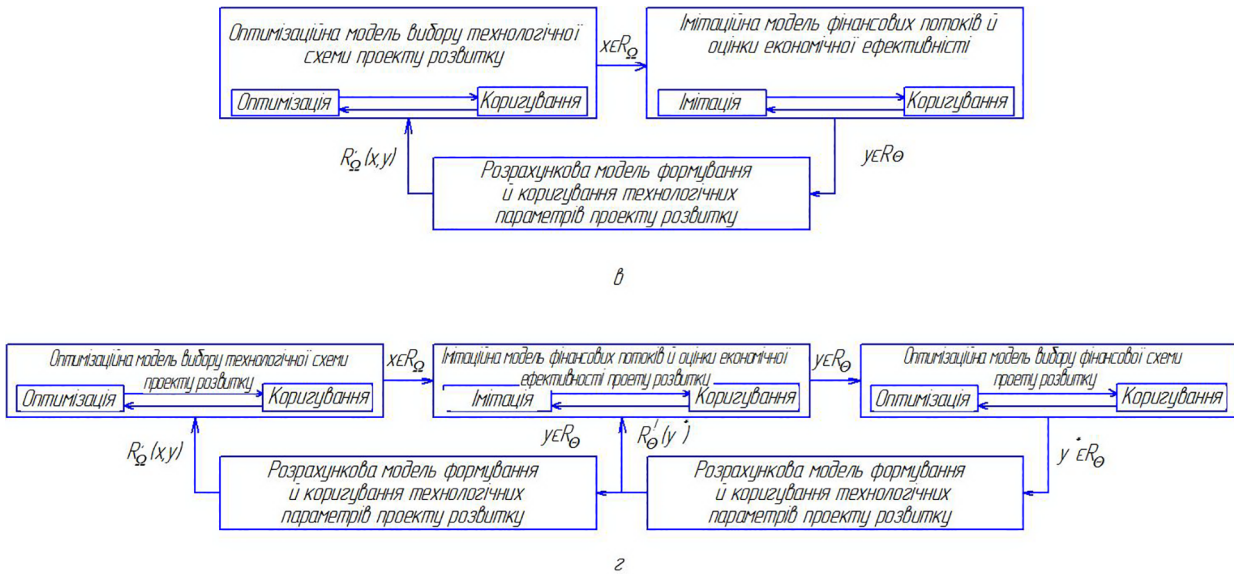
Оптимізаційна модель вибору технологічної схеми проекту розвитку

Оптимізація

Коригування

$x \epsilon R_{\Omega}$

Імітаційна модель фінансових потоків й оцінки економічної ефективності

Імітація

Коригування

$R'_{\Omega}(x,y)$

Розрахункова модель формування й коригування технологічних параметрів проекту розвитку

$y \epsilon R_{\Theta}$

в

Оптимізаційна модель вибору технологічної схеми проекту розвитку

Оптимізація

Коригування

$x \epsilon R_{\Omega}$

Імітаційна модель фінансових потоків й оцінки економічної ефективності проекту розвитку

Імітація

Коригування

$y \epsilon R_{\Theta}$

Оптимізаційна модель вибору фінансової схеми проету розвитку

Оптимізація

Коригування

$R'_{\Omega}(x,y)$

$y \epsilon R_{\Theta}$

$R'_{\Theta}(y^{*})$

$y^{*} \epsilon R_{\Theta}$

Розрахункова модель формування й коригування технологічних параметрів проекту розвитку

Розрахункова модель формування й коригування технологічних параметрів проекту розвитку

г